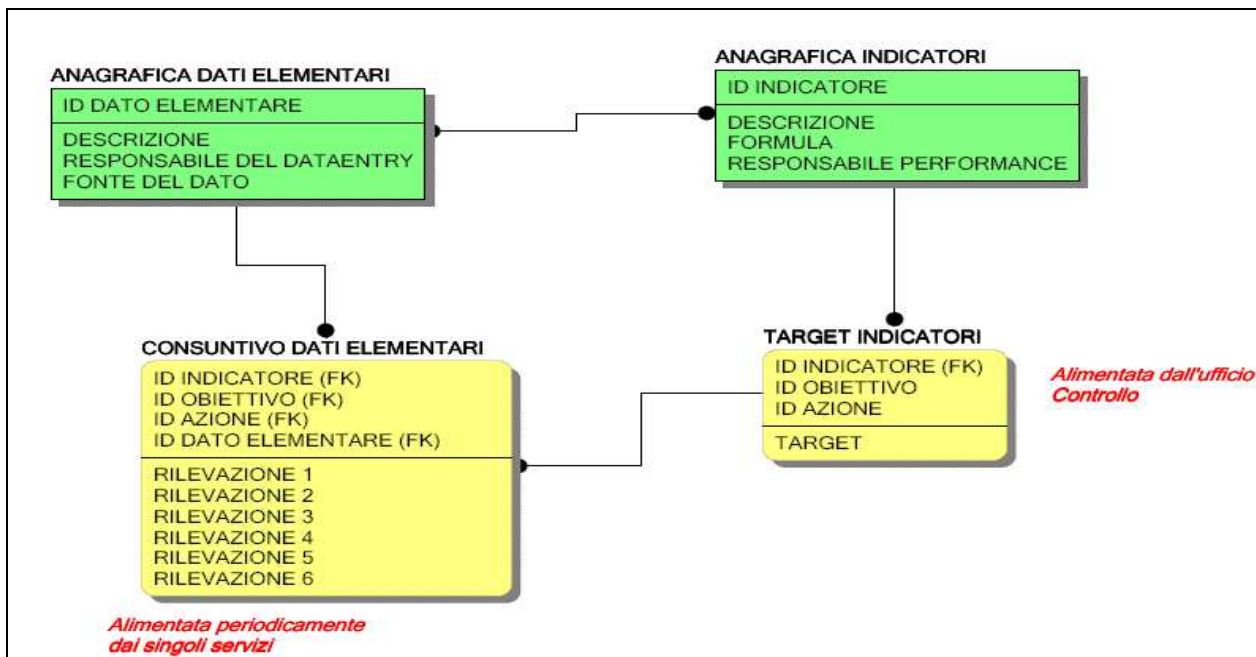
ANAGRAFICA DATI ELEMENTARI
ID DATO ELEMENTARE
DESCRIZIONE
RESPONSABILE DEL DATAENTRY
FONTE DEL DATO

ANAGRAFICA INDICATORI
ID INDICATORE
DESCRIZIONE
FORMULA
RESPONSABILE PERFORMANCE

CONSUNTIVO DATI ELEMENTARI
ID INDICATORE (FK)
ID OBIETTIVO (FK)
ID AZIONE (FK)
ID DATO ELEMENTARE (FK)
RILEVAZIONE 1
RILEVAZIONE 2
RILEVAZIONE 3
RILEVAZIONE 4
RILEVAZIONE 5
RILEVAZIONE 6

TARGET INDICATORI
ID INDICATORE (FK)
ID OBIETTIVO
ID AZIONE
TARGET

Alimentata dall'ufficio Controllo

Alimentata periodicamente dai singoli servizi